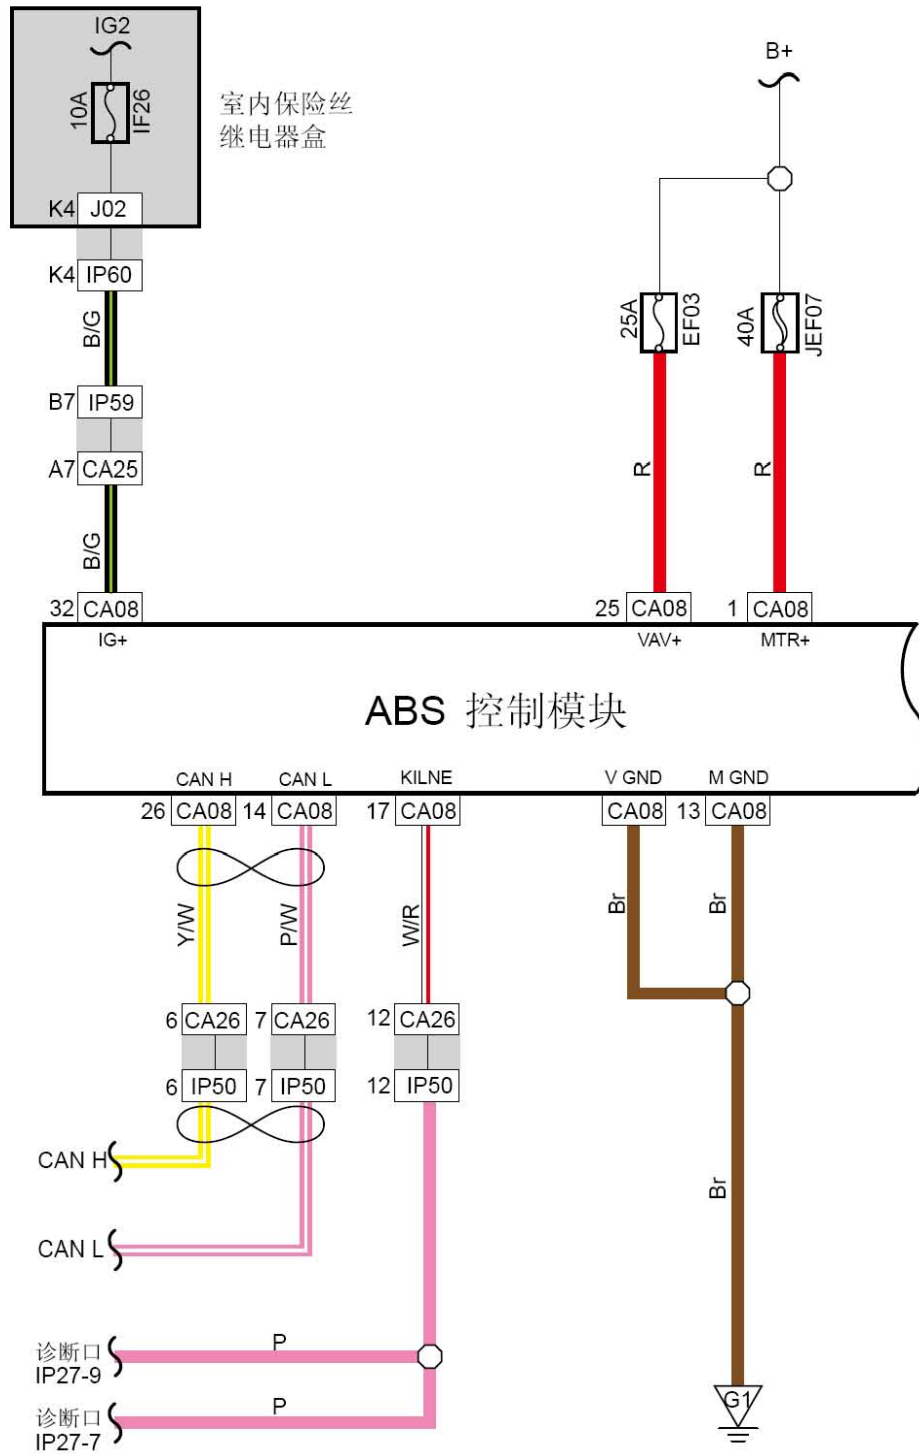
IG2
10A IF26
室内保险丝继电器盒
K4 J02
K4 IP60
B/G
B7 IP59
A7 CA25
B/G
32 CA08
IG+

B+
25A EF03
40A JEF07
R
R
25 CA08
VAV+
1 CA08
MTR+

ABS 控制模块

CAN H
CAN L
KILNE
V GND
M GND
26 CA08
14 CA08
17 CA08
CA08
13 CA08
Y/W
P/W
W/R
Br
Br
6 CA26
7 CA26
12 CA26
6 IP50
7 IP50
12 IP50
Br
CAN H
CAN L
P
诊断口 IP27-9
P
诊断口 IP27-7
G1